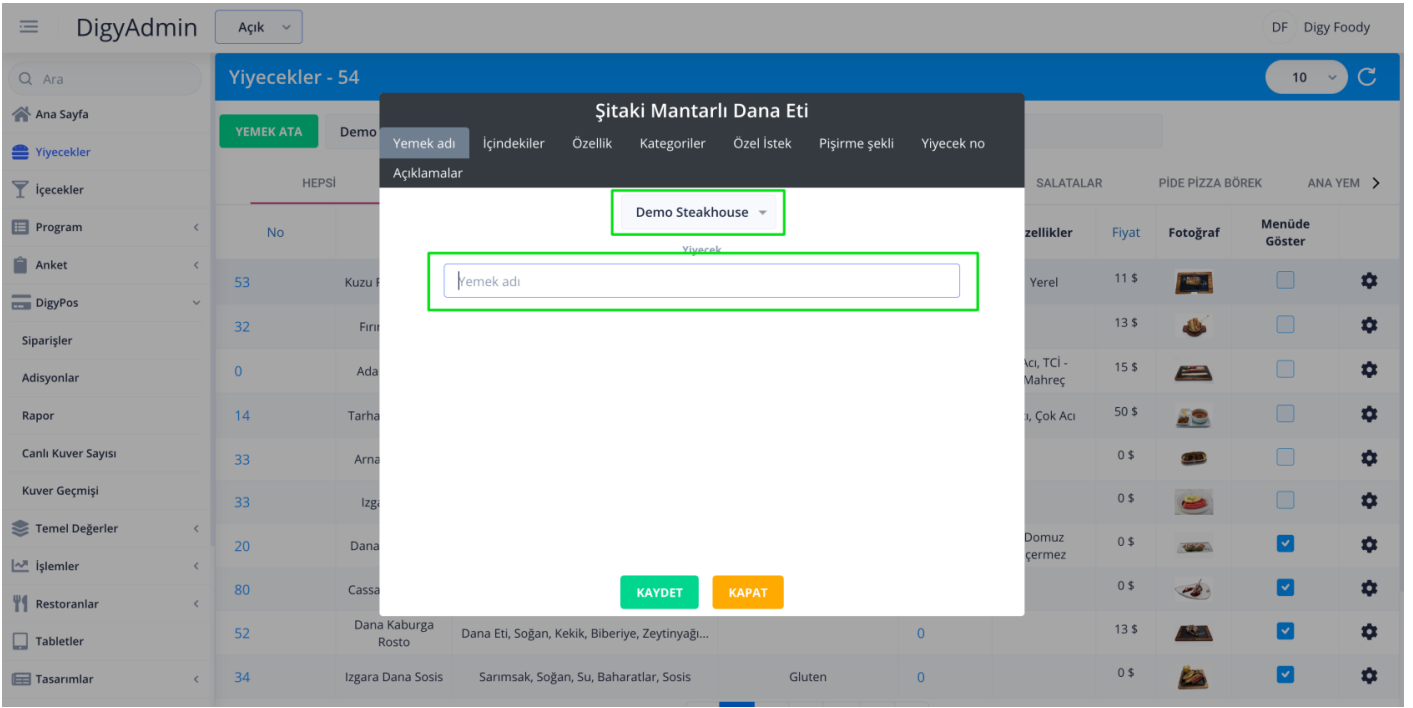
DigyAdmin
Açık
DF Digy Foody

Ara
Ana Sayfa
Yiyecekler
İçecekler
Program
Anket
DigyPos
Siparişler
Adisyonlar
Rapor
Canlı Kuver Sayısı
Kuver Geçmişi
Temel Değerler
İşlemler
Restoranlar
Tabletler
Tasarımlar

Yiyecekler - 54
10
YEMEK ATA
Demo
HEPSİ
SALATALAR
PİDE PİZZA BÖREK
ANA YEM

| No | | | | | Özellikler | Fiyat | Fotoğraf | Menüde Göster | |
|---|---|---|---|---|---|---|---|---|---|
| 53 | Kuzu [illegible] | | | | Yerel | 11 $ | | | |
| 32 | Fırı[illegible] | | | | | 13 $ | | | |
| 0 | Ada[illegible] | | | | Acı, TCİ - Mahreç | 15 $ | | | |
| 14 | Tarha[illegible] | | | | ı, Çok Acı | 50 $ | | | |
| 33 | Arna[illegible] | | | | | 0 $ | | | |
| 33 | Izga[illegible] | | | | | 0 $ | | | |
| 20 | Dana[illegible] | | | | Domuz çermez | 0 $ | | | |
| 80 | Cassa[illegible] | | | | | 0 $ | | | |
| 52 | Dana Kaburga Rosto | Dana Eti, Soğan, Kekik, Biberiye, Zeytinyağı... | | 0 | | 13 $ | | | |
| 34 | Izgara Dana Sosis | Sarımsak, Soğan, Su, Baharatlar, Sosis | Gluten | 0 | | 0 $ | | | |

Şitaki Mantarlı Dana Eti
Yemek adı
İçindekiler
Özellik
Kategoriler
Özel İstek
Pişirme şekli
Yiyecek no
Açıklamalar
Demo Steakhouse
Yiyecek
Yemek adı
KAYDET
KAPAT